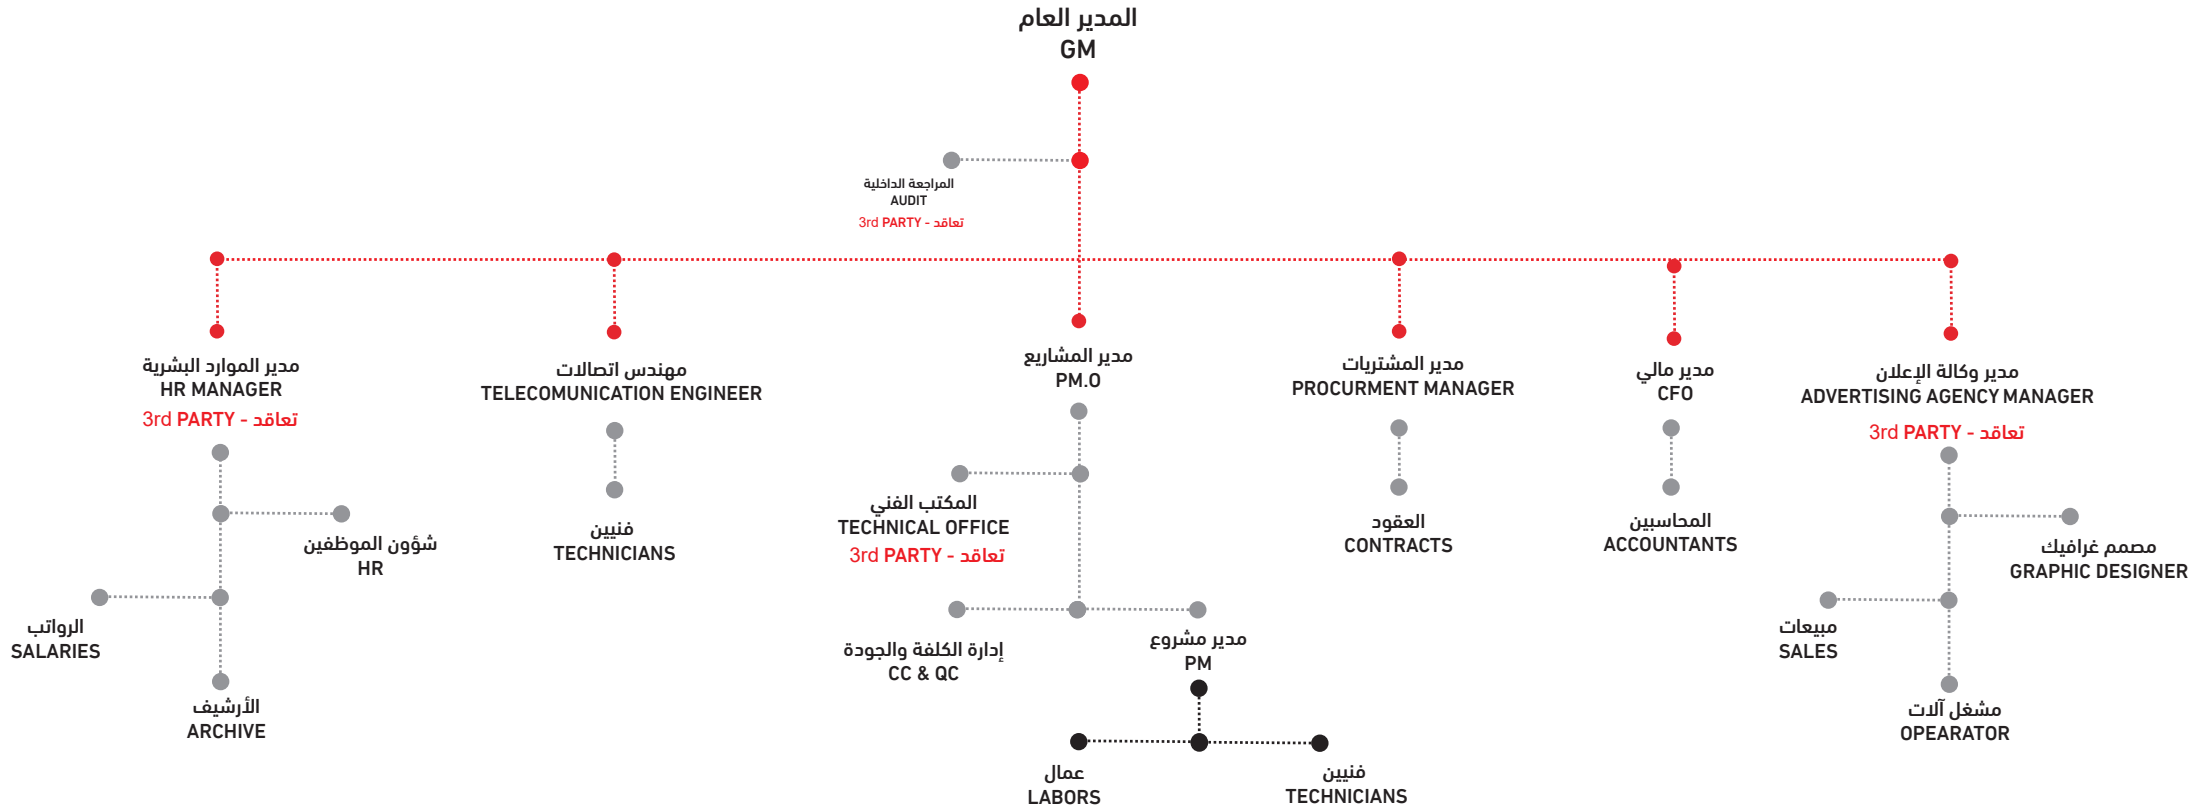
المدير العام
GM

المراجعة الداخلية
AUDIT
3rd PARTY - تعاقد

مدير الموارد البشرية
HR MANAGER
3rd PARTY - تعاقد

شؤون الموظفين
HR

الرواتب
SALARIES

الأرشيف
ARCHIVE

مهندس اتصالات
TELECOMUNICATION ENGINEER

فنيين
TECHNICIANS

مدير المشاريع
PM.O

المكتب الفني
TECHNICAL OFFICE
3rd PARTY - تعاقد

إدارة الكلفة والجودة
CC & QC

مدير مشروع
PM

عمال
LABORS

فنيين
TECHNICIANS

مدير المشتريات
PROCURMENT MANAGER

العقود
CONTRACTS

مدير مالي
CFO

المحاسبين
ACCOUNTANTS

مدير وكالة الإعلان
ADVERTISING AGENCY MANAGER
3rd PARTY - تعاقد

مصمم غرافيك
GRAPHIC DESIGNER

مبيعات
SALES

مشغل آلات
OPEARATOR